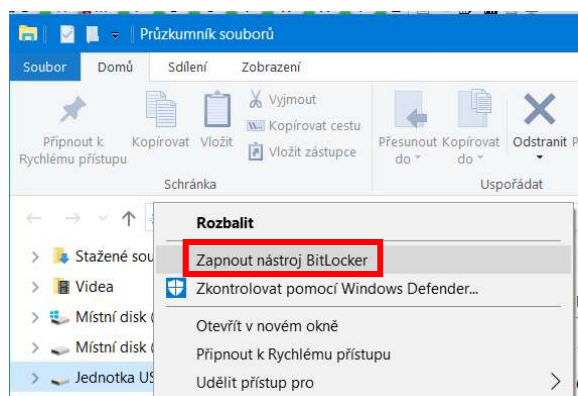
Průzkumník souborů

Soubor Domů Sdílení Zobrazení

Připnout k Rychlému přístupu
Kopírovat
Vložit
Vyjmout
Kopírovat cestu
Vložit zástupce
Schránka

Přesunout do
Kopírovat do
Odstranit
Uspořádat

Stažené sou
Videa
Místní disk (
Místní disk (
Jednotka US

Rozbalit
Zapnout nástroj BitLocker
Zkontrolovat pomocí Windows Defender...
Otevřít v novém okně
Připnout k Rychlému přístupu
Udělit přístup pro